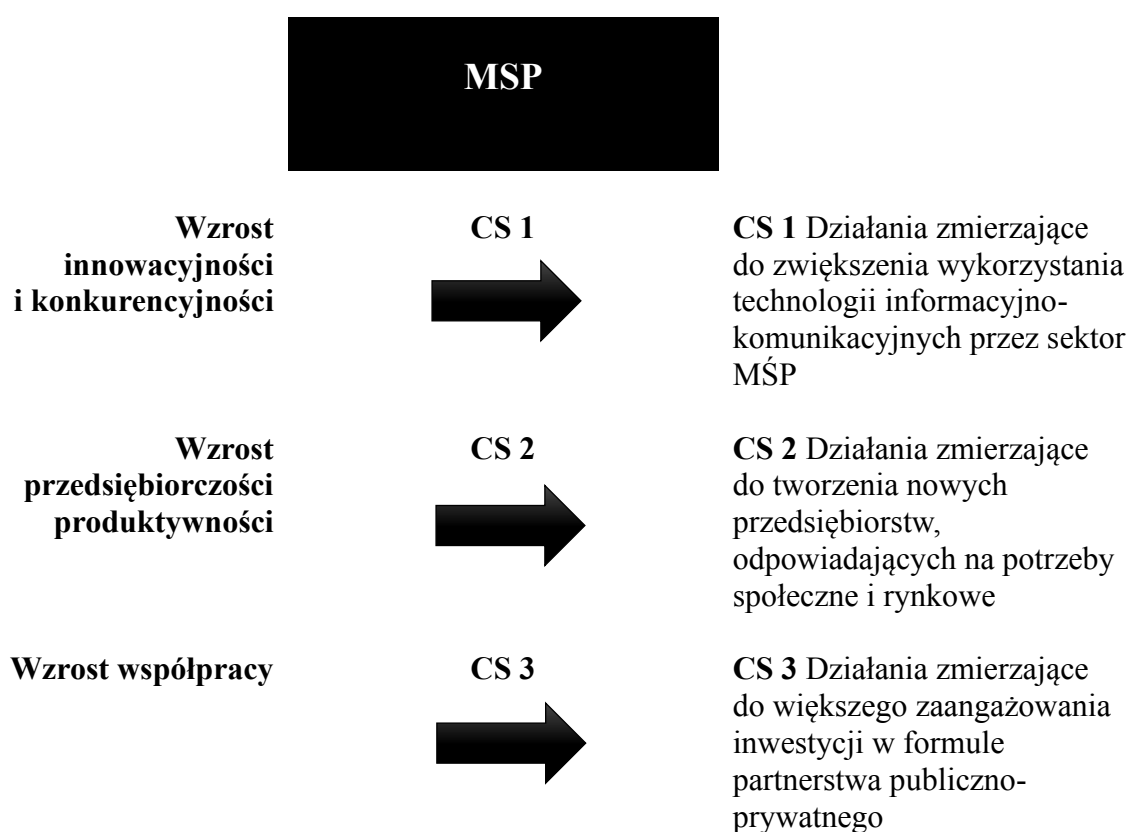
MSP

Wzrost innowacyjności i konkurencyjności

CS 1

CS 1 Działania zmierzające do zwiększenia wykorzystania technologii informacyjno-komunikacyjnych przez sektor MŚP

Wzrost przedsiębiorczości produktywności

CS 2

CS 2 Działania zmierzające do tworzenia nowych przedsiębiorstw, odpowiadających na potrzeby społeczne i rynkowe

Wzrost współpracy

CS 3

CS 3 Działania zmierzające do większego zaangażowania inwestycji w formule partnerstwa publiczno-prywatnego